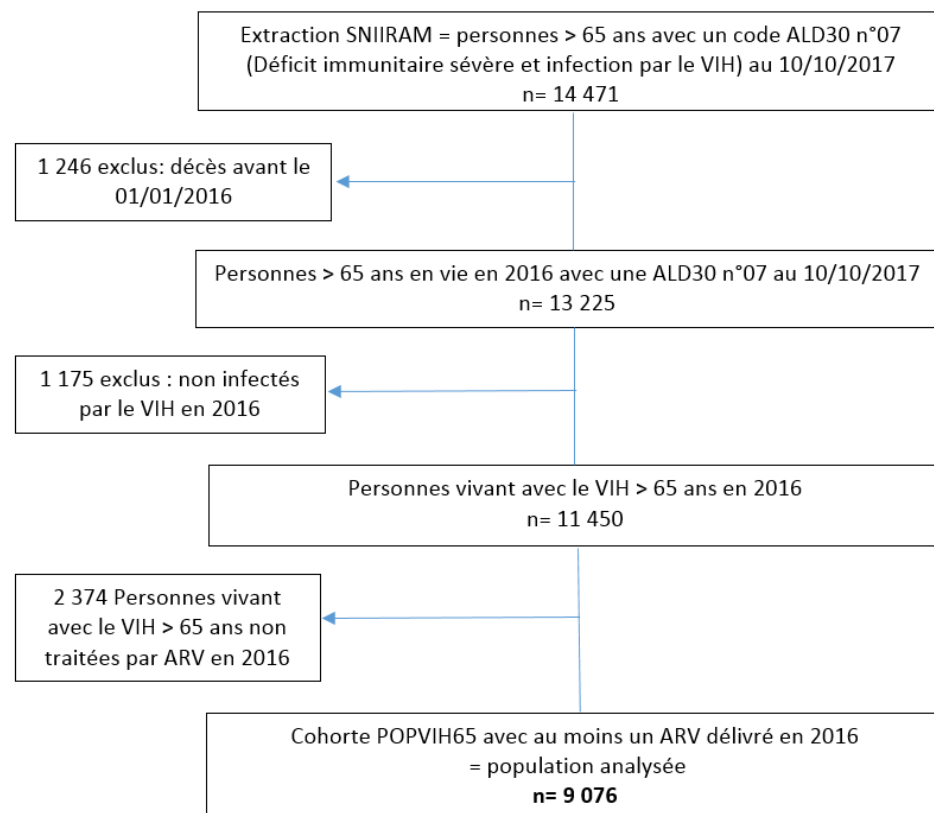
Extraction SNIIRAM = personnes > 65 ans avec un code ALD30 n°07 (Déficit immunitaire sévère et infection par le VIH) au 10/10/2017
n= 14 471

1 246 exclus: décès avant le 01/01/2016

Personnes > 65 ans en vie en 2016 avec une ALD30 n°07 au 10/10/2017
n= 13 225

1 175 exclus : non infectés par le VIH en 2016

Personnes vivant avec le VIH > 65 ans en 2016
n= 11 450

2 374 Personnes vivant avec le VIH > 65 ans non traitées par ARV en 2016

Cohorte POPVIH65 avec au moins un ARV délivré en 2016
= population analysée
**n= 9 076**